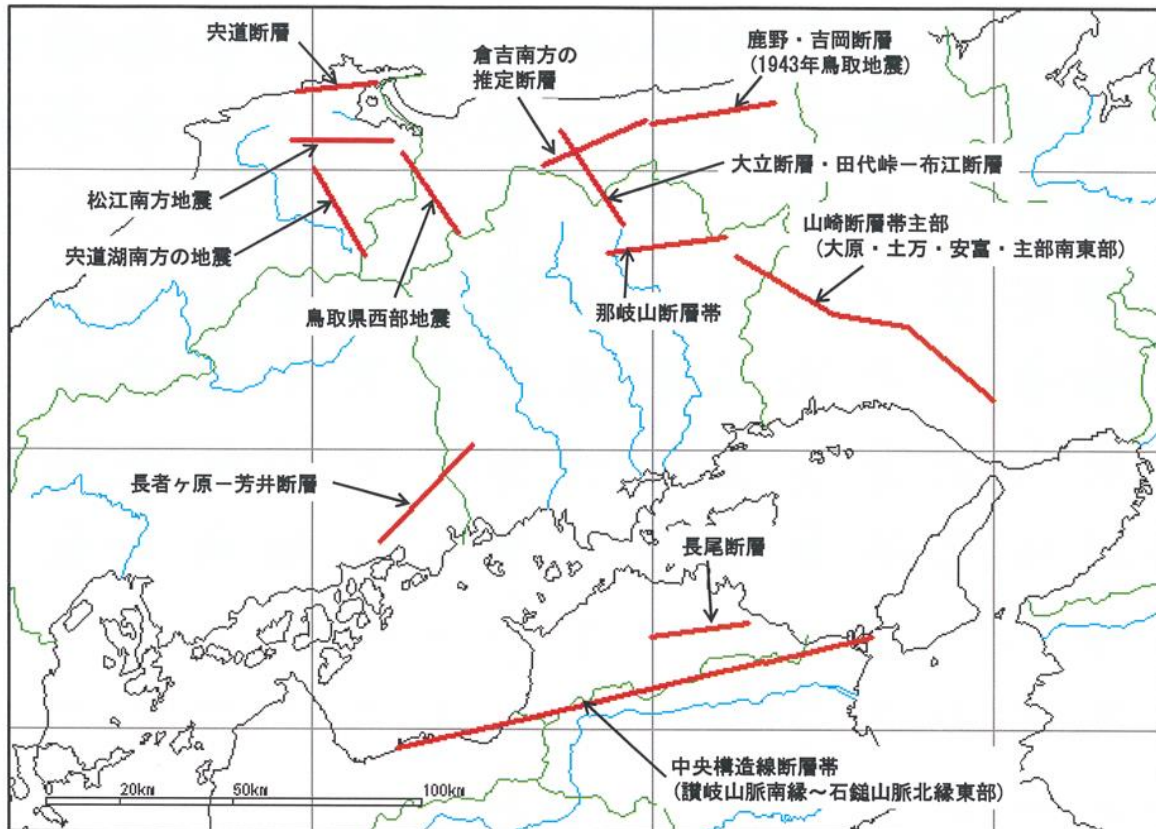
宍道断層

倉吉南方の
推定断層

鹿野・吉岡断層
（1943年鳥取地震）

大立断層・田代峠－布江断層

松江南方地震

宍道湖南方の地震

山崎断層帯主部
（大原・土万・安富・主部南東部）

鳥取県西部地震

那岐山断層帯

長者ヶ原－芳井断層

長尾断層

中央構造線断層帯
（讃岐山脈南縁～石鎚山脈北縁東部）

20km
50km
100km